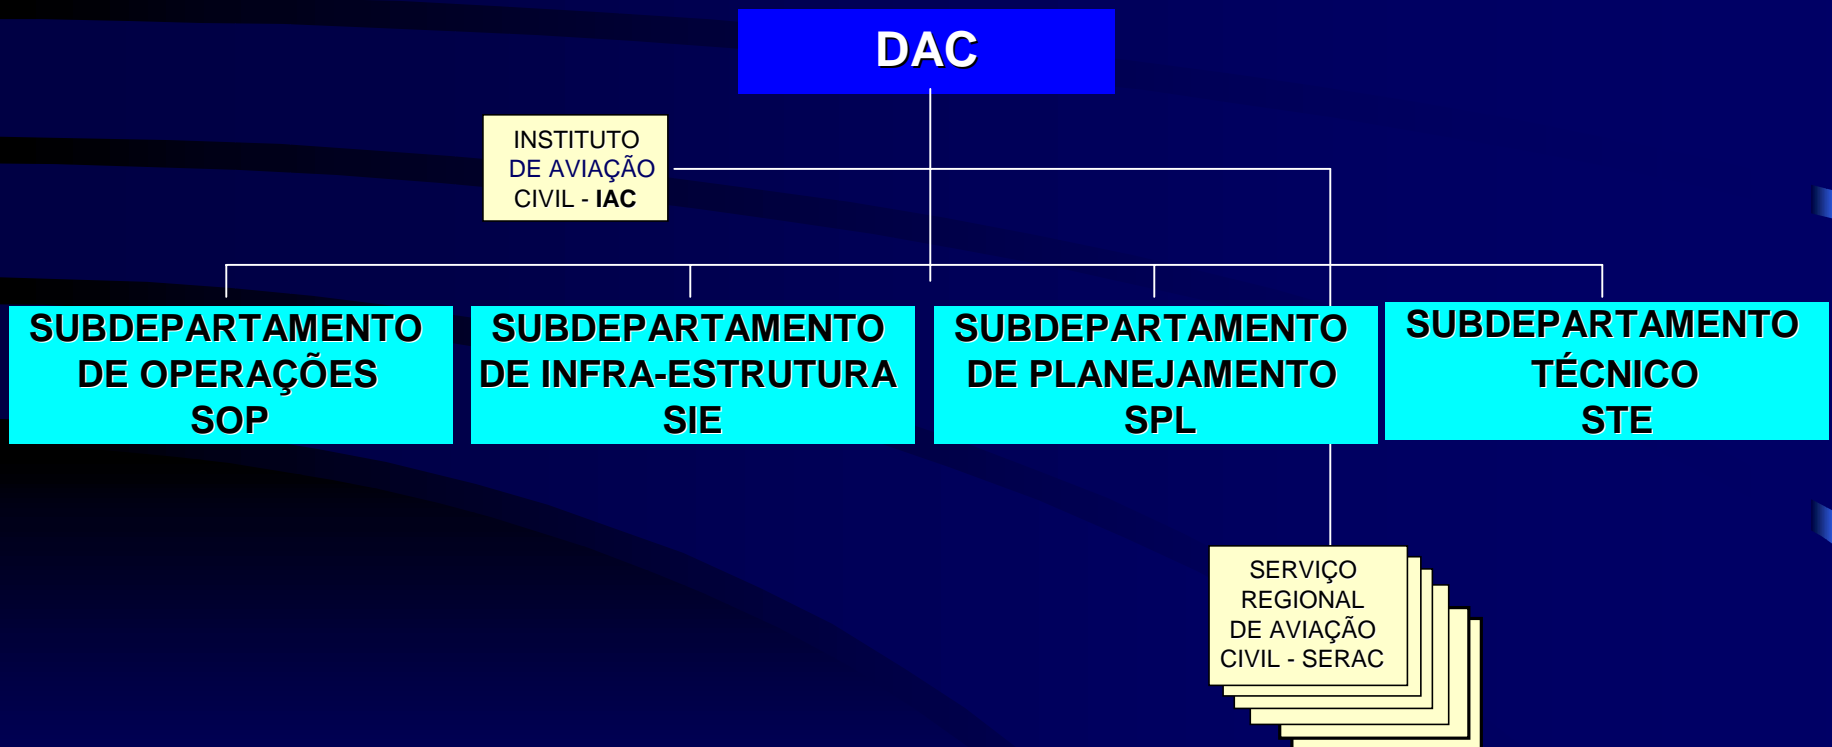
DAC

INSTITUTO DE AVIAÇÃO CIVIL - IAC

SUBDEPARTAMENTO DE OPERAÇÕES SOP

SUBDEPARTAMENTO DE INFRA-ESTRUTURA SIE

SUBDEPARTAMENTO DE PLANEJAMENTO SPL

SUBDEPARTAMENTO TÉCNICO STE

SERVIÇO REGIONAL DE AVIAÇÃO CIVIL - SERAC